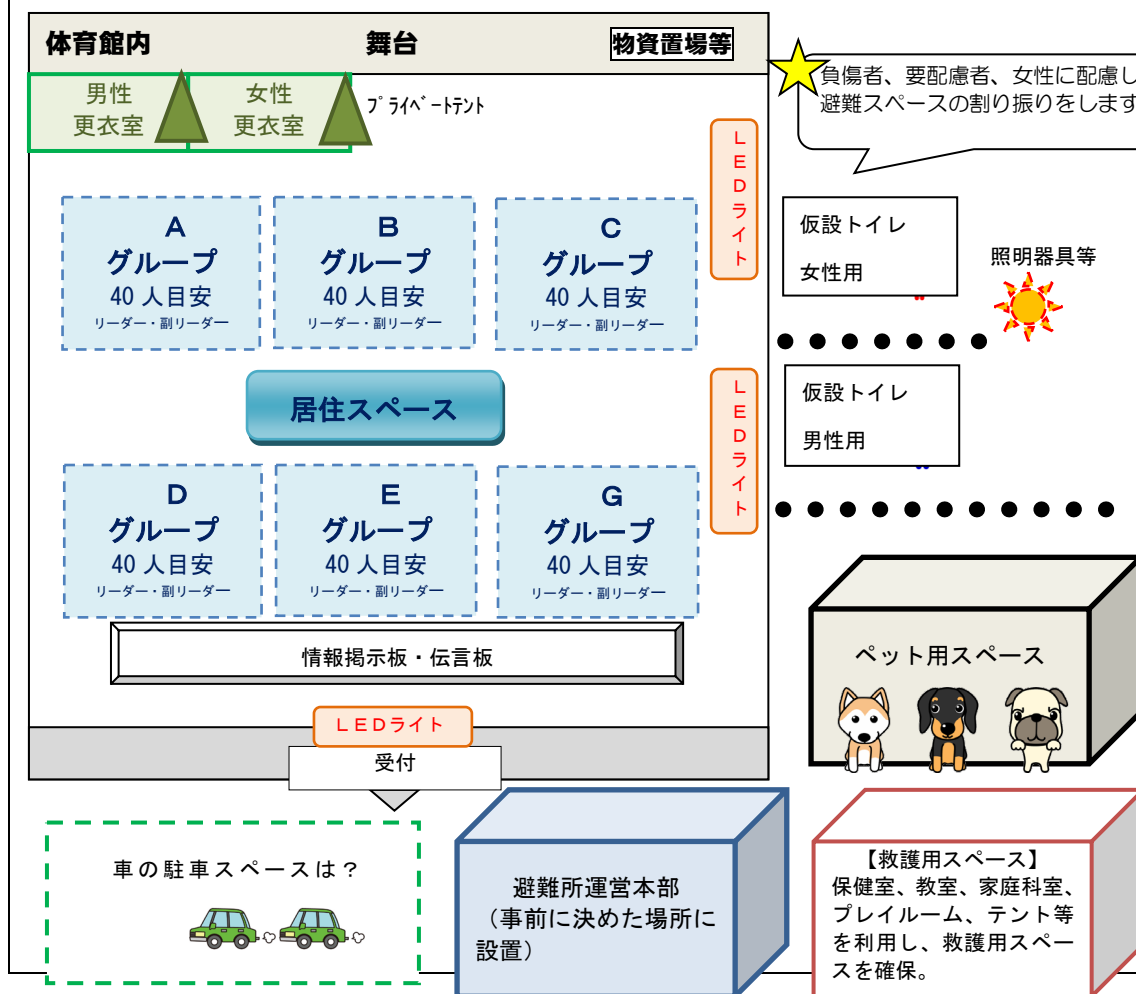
体育館内

舞台

物資置場等

男性
更衣室

女性
更衣室

ﾌﾟﾗｲﾍﾞｰﾄﾃﾝﾄ

負傷者、要配慮者、女性に配慮し
避難スペースの割り振りをします

LEDライト

A
グループ
40 人目安
リーダー・副リーダー

B
グループ
40 人目安
リーダー・副リーダー

C
グループ
40 人目安
リーダー・副リーダー

仮設トイレ
女性用

照明器具等

居住スペース

LEDライト

仮設トイレ
男性用

D
グループ
40 人目安
リーダー・副リーダー

E
グループ
40 人目安
リーダー・副リーダー

G
グループ
40 人目安
リーダー・副リーダー

情報掲示板・伝言板

ペット用スペース

LEDライト

受付

車の駐車スペースは？

避難所運営本部
（事前に決めた場所に
設置）

【救護用スペース】
保健室、教室、家庭科室、
プレイルーム、テント等
を利用し、救護用スペー
スを確保。